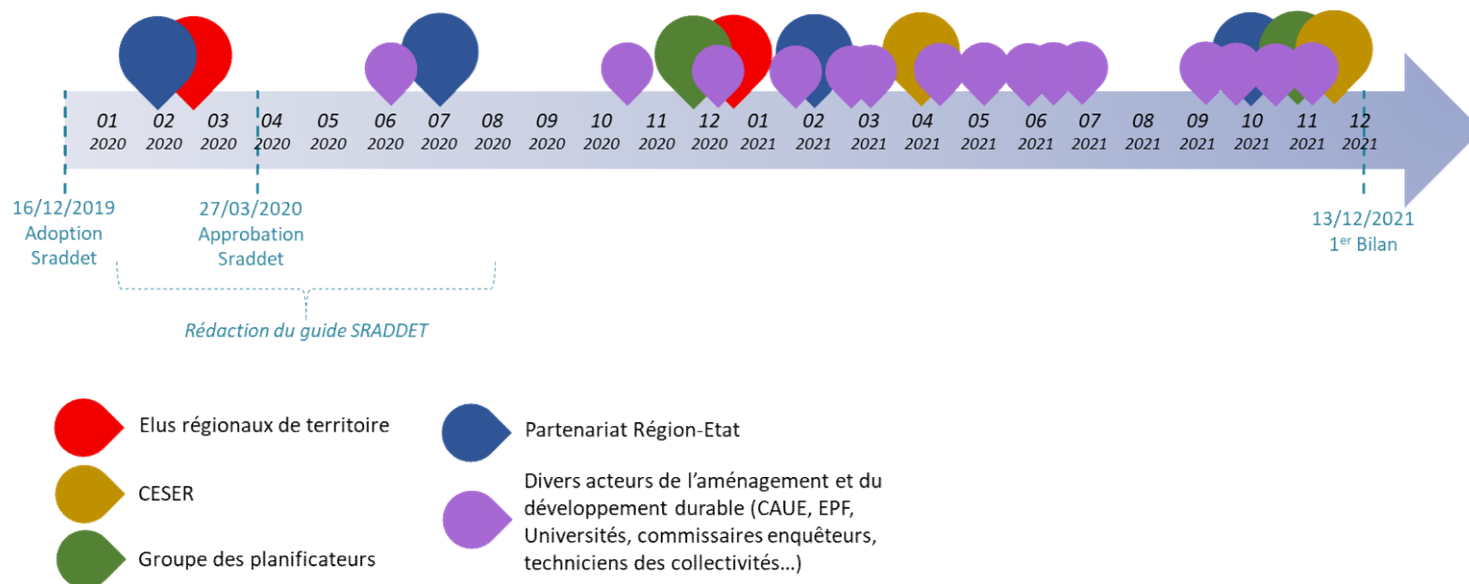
01 2020
02 2020
03 2020
04 2020
05 2020
06 2020
07 2020
08 2020
09 2020
10 2020
11 2020
12 2020
01 2021
02 2021
03 2021
04 2021
05 2021
06 2021
07 2021
08 2021
09 2021
10 2021
11 2021
12 2021

16/12/2019 Adoption Sraddet

27/03/2020 Approbation Sraddet

13/12/2021 1$^{er}$ Bilan

Rédaction du guide SRADDET

Elus régionaux de territoire

CESER

Groupe des planificateurs

Partenariat Région-Etat

Divers acteurs de l'aménagement et du développement durable (CAUE, EPF, Universités, commissaires enquêteurs, techniciens des collectivités…)